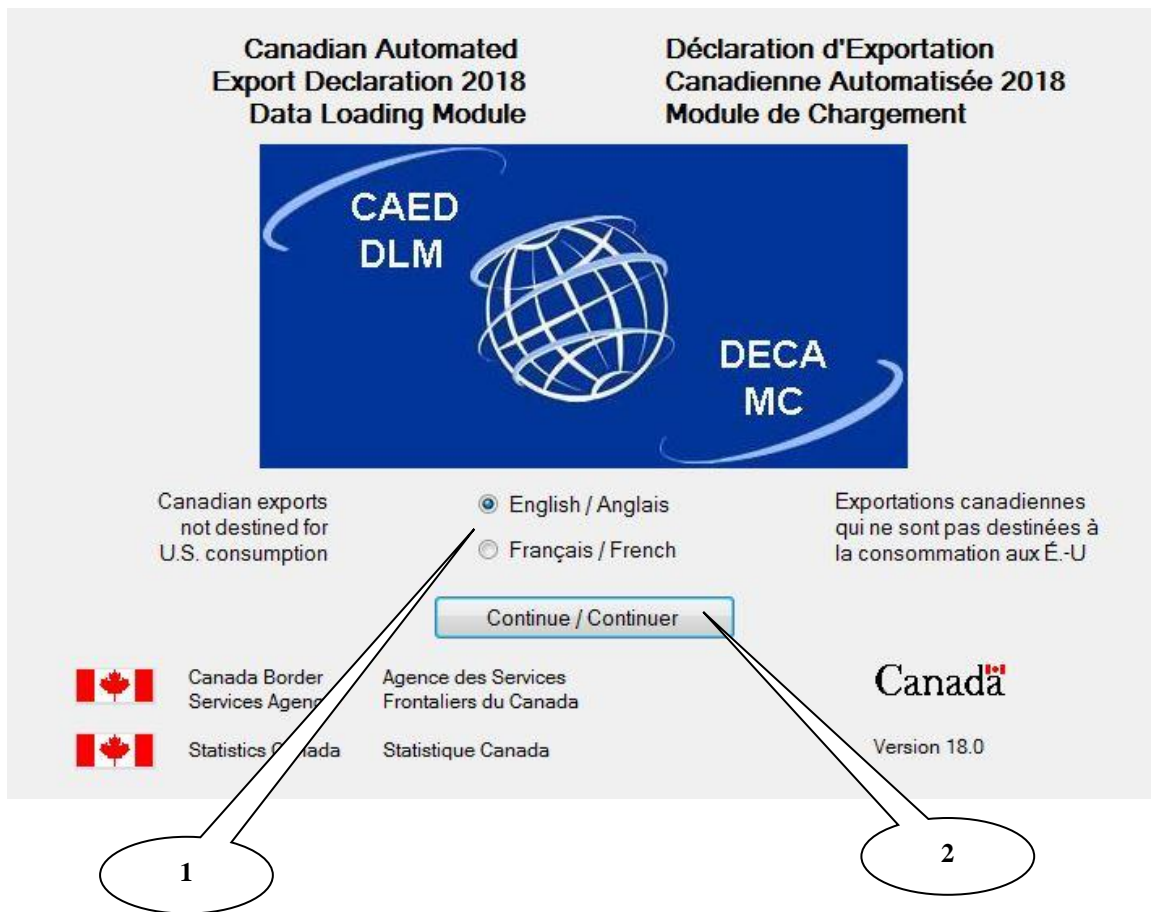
Canadian Automated
Export Declaration 2018
Data Loading Module

Déclaration d'Exportation
Canadienne Automatisée 2018
Module de Chargement

CAED
DLM

DECA
MC

Canadian exports
not destined for
U.S. consumption

English / Anglais
Français / French

Exportations canadiennes
qui ne sont pas destinées à
la consommation aux É.-U

Continue / Continuer

Canada Border
Services Agen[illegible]

Agence des Services
Frontaliers du Canada

Canada

Statistics C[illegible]ada

Statistique Canada

Version 18.0

1

2